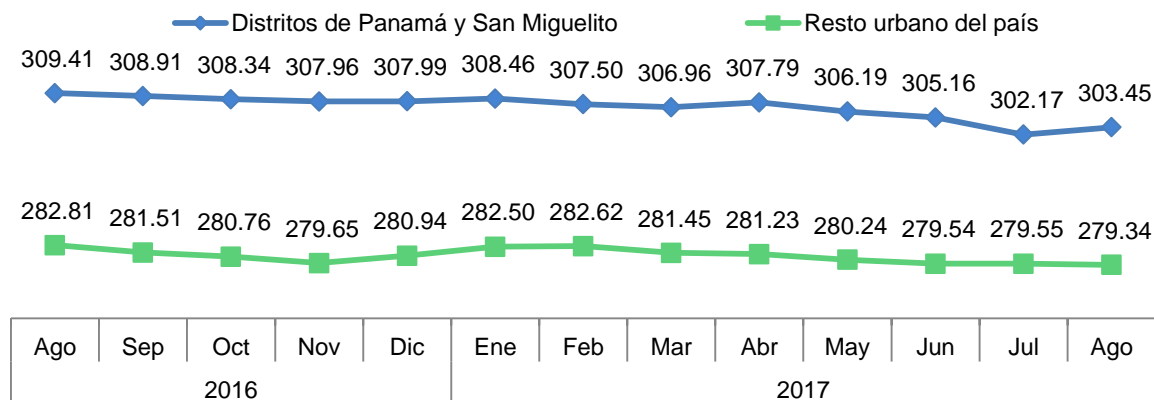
Distritos de Panamá y San Miguelito
Resto urbano del país

309.41 308.91 308.34 307.96 307.99 308.46 307.50 306.96 307.79 306.19 305.16 302.17 303.45

282.81 281.51 280.76 279.65 280.94 282.50 282.62 281.45 281.23 280.24 279.54 279.55 279.34

| Ago | Sep | Oct | Nov | Dic | Ene | Feb | Mar | Abr | May | Jun | Jul | Ago |
|---|---|---|---|---|---|---|---|---|---|---|---|---|
| 2016 | | | | | 2017 | | | | | | | |